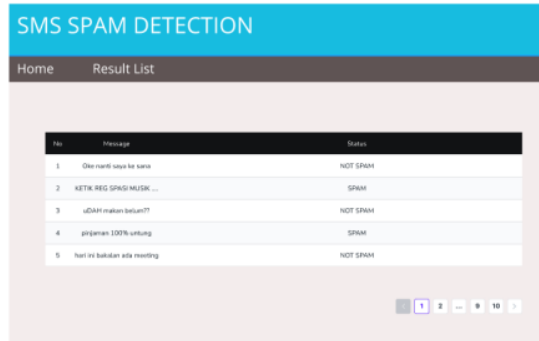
SMS SPAM DETECTION

Home Result List

| No | Message | Status |
|---|---|---|
| 1 | Oke nanti saya ke sana | NOT SPAM |
| 2 | KETIK REG SPASI MUSIK ... | SPAM |
| 3 | uDAH makan belum?? | NOT SPAM |
| 4 | pinjaman 100% untung | SPAM |
| 5 | hari ini bakalan ada meeting | NOT SPAM |

< 1 2 ... 9 10 >